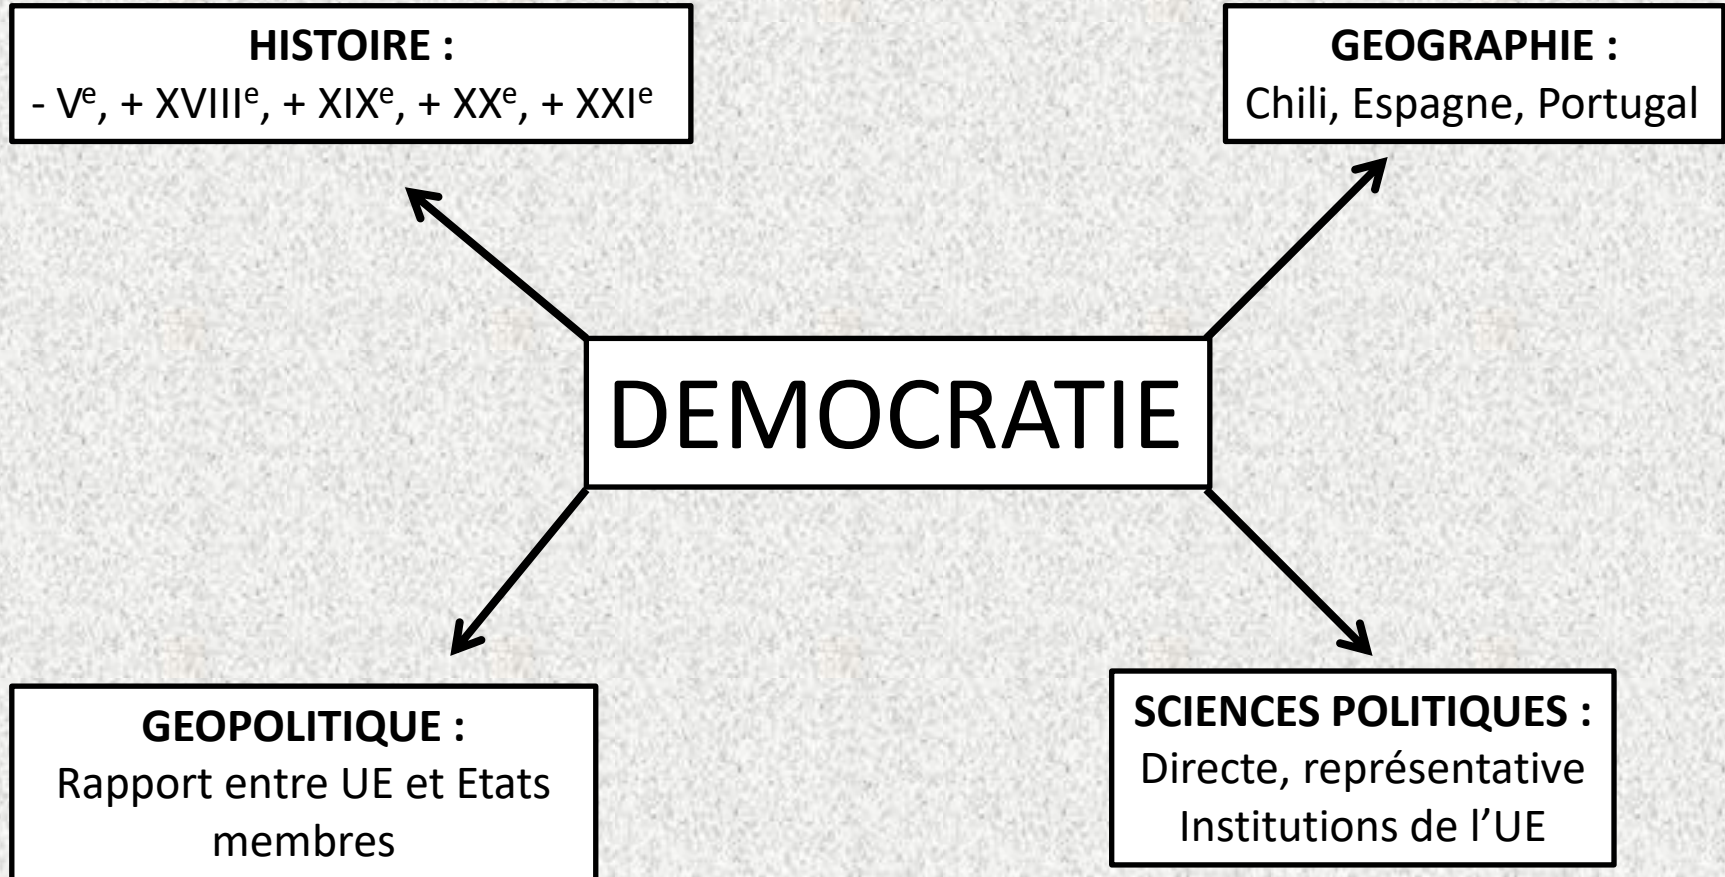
HISTOIRE :
- V$^{e}$, + XVIII$^{e}$, + XIX$^{e}$, + XX$^{e}$, + XXI$^{e}$

GEOGRAPHIE :
Chili, Espagne, Portugal

DEMOCRATIE

GEOPOLITIQUE :
Rapport entre UE et Etats membres

SCIENCES POLITIQUES :
Directe, représentative
Institutions de l'UE